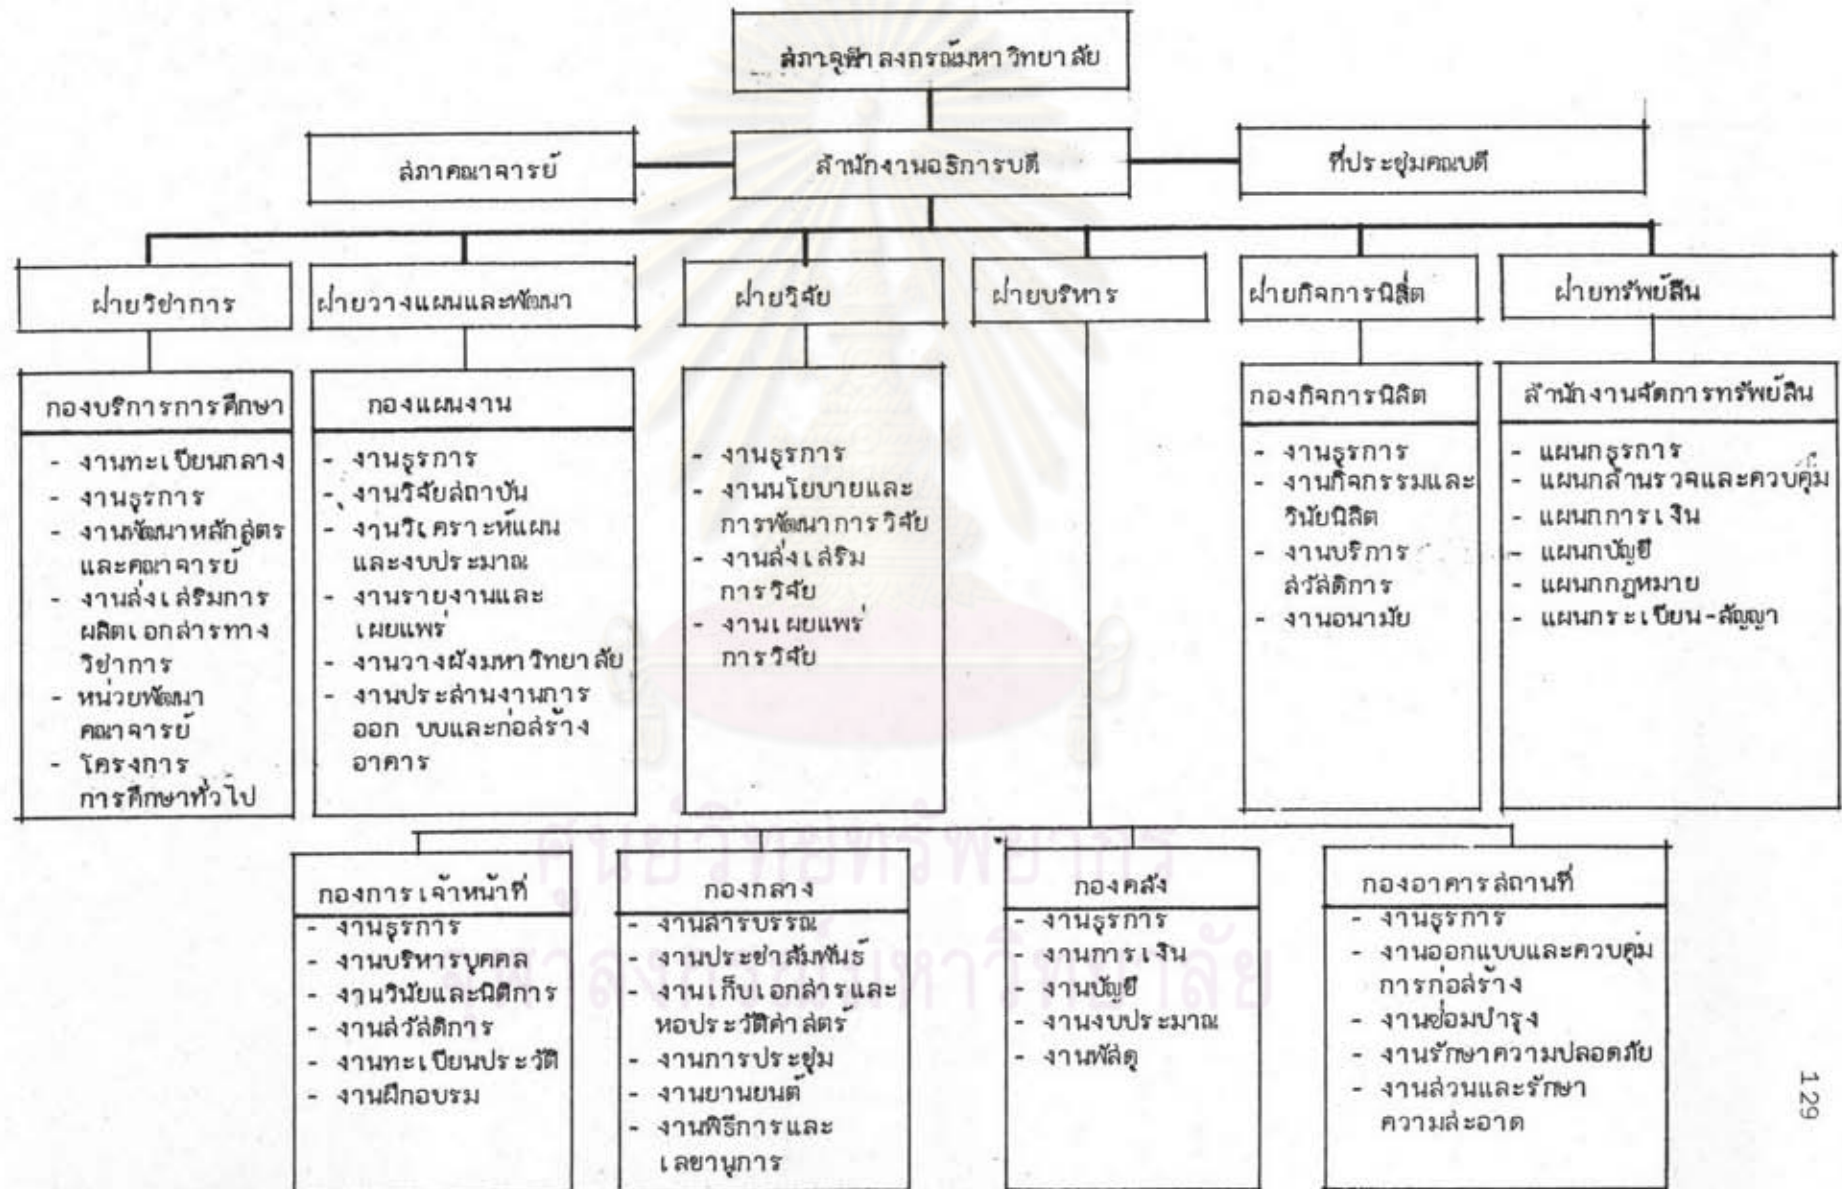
สภาจุฬาลงกรณ์มหาวิทยาลัย

สภาคณาจารย์

สำนักงานอธิการบดี

ที่ประชุมคณบดี

ฝ่ายวิชาการ

ฝ่ายวางแผนและพัฒนา

ฝ่ายวิจัย

ฝ่ายบริหาร

ฝ่ายกิจการนิสิต

ฝ่ายทรัพย์สิน

กองบริการการศึกษา
- งานทะเบียนกลาง
- งานธุรการ
- งานพัฒนาหลักสูตรและคณาจารย์
- งานส่งเสริมการผลิตเอกสารทางวิชาการ
- หน่วยพัฒนาคณาจารย์
- โครงการการศึกษาทั่วไป

กองแผนงาน
- งานธุรการ
- งานวิจัยสถาบัน
- งานวิเคราะห์แผนและงบประมาณ
- งานรายงานและเผยแพร่
- งานวางผังมหาวิทยาลัย
- งานประสานงานการออกแบบและก่อสร้างอาคาร

- งานธุรการ
- งานนโยบายและการพัฒนาการวิจัย
- งานส่งเสริมการวิจัย
- งานเผยแพร่การวิจัย

กองกิจการนิสิต
- งานธุรการ
- งานกิจกรรมและวินัยนิสิต
- งานบริการสวัสดิการ
- งานอนามัย

สำนักงานจัดการทรัพย์สิน
- แผนกธุรการ
- แผนกสำรวจและควบคุม
- แผนกการเงิน
- แผนกบัญชี
- แผนกกฎหมาย
- แผนกทะเบียน-สัญญา

กองการเจ้าหน้าที่
- งานธุรการ
- งานบริหารบุคคล
- งานวินัยและนิติการ
- งานสวัสดิการ
- งานทะเบียนประวัติ
- งานฝึกอบรม

กองกลาง
- งานสารบรรณ
- งานประชาสัมพันธ์
- งานเก็บเอกสารและหอประวัติศาสตร์
- งานการประชุม
- งานยานยนต์
- งานพิธีการและเลขานุการ

กองคลัง
- งานธุรการ
- งานการเงิน
- งานบัญชี
- งานงบประมาณ
- งานพัสดุ

กองอาคารสถานที่
- งานธุรการ
- งานออกแบบและควบคุมการก่อสร้าง
- งานซ่อมบำรุง
- งานรักษาความปลอดภัย
- งานสวนและรักษาความสะอาด

ศูนย์วิทยทรัพยากร
จุฬาลงกรณ์มหาวิทยาลัย

129